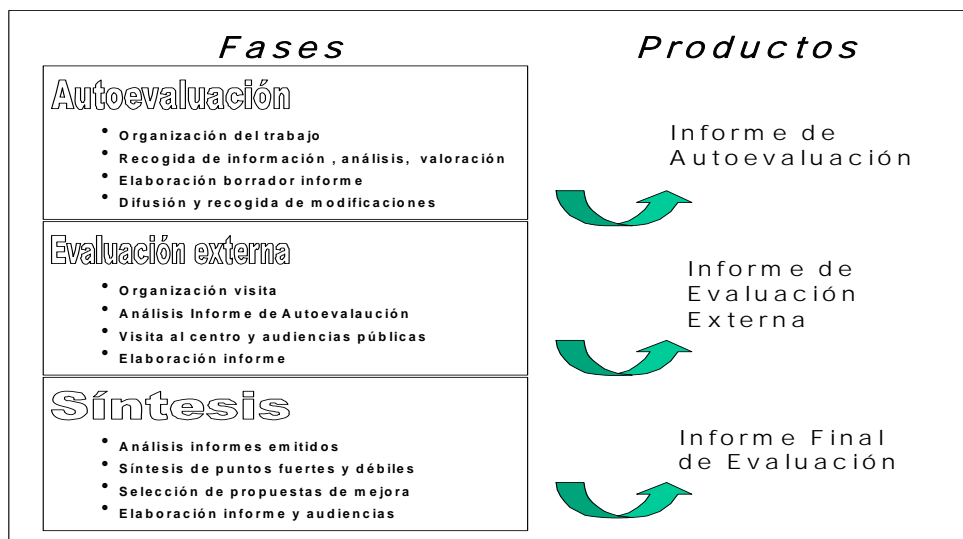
Fases

Productos

Autoevaluación

- Organización del trabajo
- Recogida de información , análisis, valoración
- Elaboración borrador informe
- Difusión y recogida de modificaciones

Informe de Autoevaluación

Evaluación externa

- Organización visita
- Análisis Informe de Autoevalaución
- Visita al centro y audiencias públicas
- Elaboración informe

Informe de Evaluación Externa

Síntesis

- Análisis informes emitidos
- Síntesis de puntos fuertes y débiles
- Selección de propuestas de mejora
- Elaboración informe y audiencias

Informe Final de Evaluación